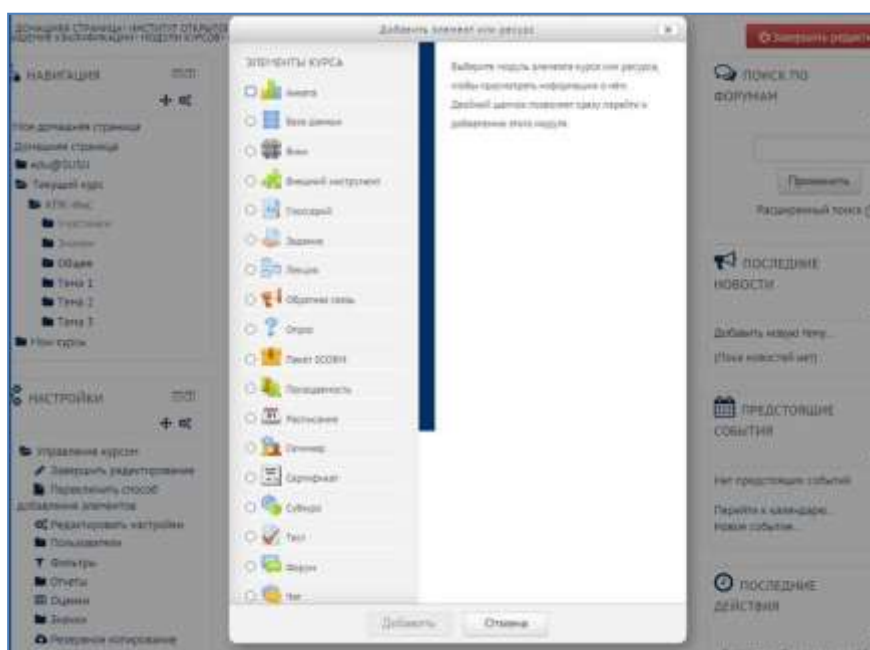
ДОМАШНЯЯ СТРАНИЦА / ИНСТИТУТ ОТКРЫТОГО ... ЕНИЯ И КВАЛИФИКАЦИИ / МОДЕЛИ КУРСОВ

Добавить элемент или ресурс

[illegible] Завершить редакт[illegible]

НАВИГАЦИЯ

Моя домашняя страница
Домашняя страница
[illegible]
Текущий курс
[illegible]
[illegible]
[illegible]
Общее
Тема 1
Тема 2
Тема 3
Мои курсы

НАСТРОЙКИ

Управление курсом
Завершить редактирование
Переключить способ добавления элементов
Редактировать настройки
Пользователи
Фильтры
Отчеты
Оценки
Значки
Резервное копирование

ЭЛЕМЕНТЫ КУРСА

Анкета
База данных
Вики
Внешний инструмент
Глоссарий
Задание
Лекция
Обратная связь
Опрос
Пакет SCORM
Посещаемость
Расписание
Семинар
Сертификат
Скорм
Тест
Форум
Чат

Выберите модуль элемента курса или ресурса, чтобы просмотреть информацию о нём. Двойной щелчок позволит сразу перейти к добавлению этого модуля.

Добавить
Отмена

ПОИСК ПО ФОРУМАМ

Применить
Расширенный поиск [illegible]

ПОСЛЕДНИЕ НОВОСТИ

Добавить новую тему...
(Пока новостей нет)

ПРЕДСТОЯЩИЕ СОБЫТИЯ

Нет предстоящих событий
Перейти к календарю...
Новое событие...

ПОСЛЕДНИЕ ДЕЙСТВИЯ